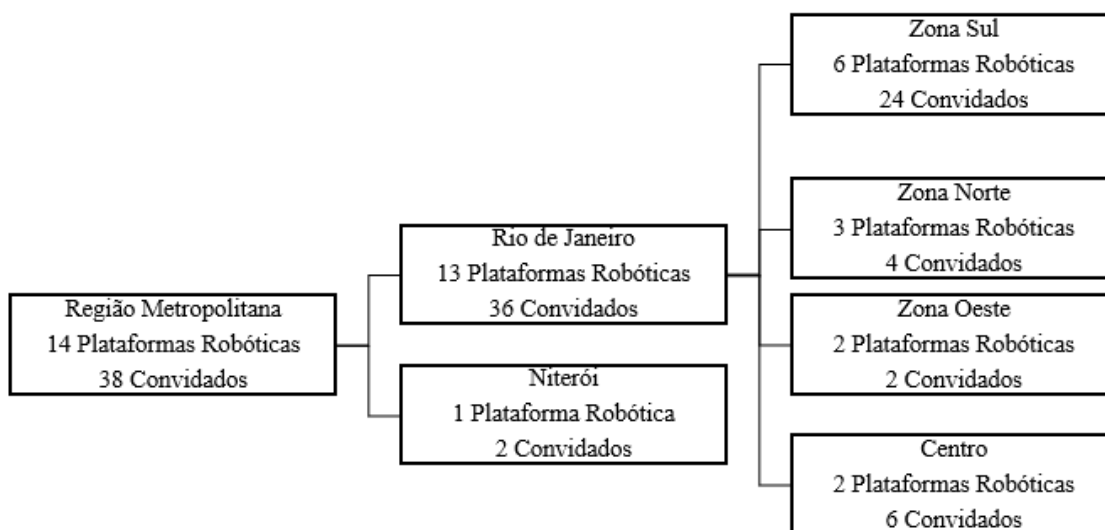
Região Metropolitana
14 Plataformas Robóticas
38 Convidados

Rio de Janeiro
13 Plataformas Robóticas
36 Convidados

Niterói
1 Plataforma Robótica
2 Convidados

Zona Sul
6 Plataformas Robóticas
24 Convidados

Zona Norte
3 Plataformas Robóticas
4 Convidados

Zona Oeste
2 Plataformas Robóticas
2 Convidados

Centro
2 Plataformas Robóticas
6 Convidados